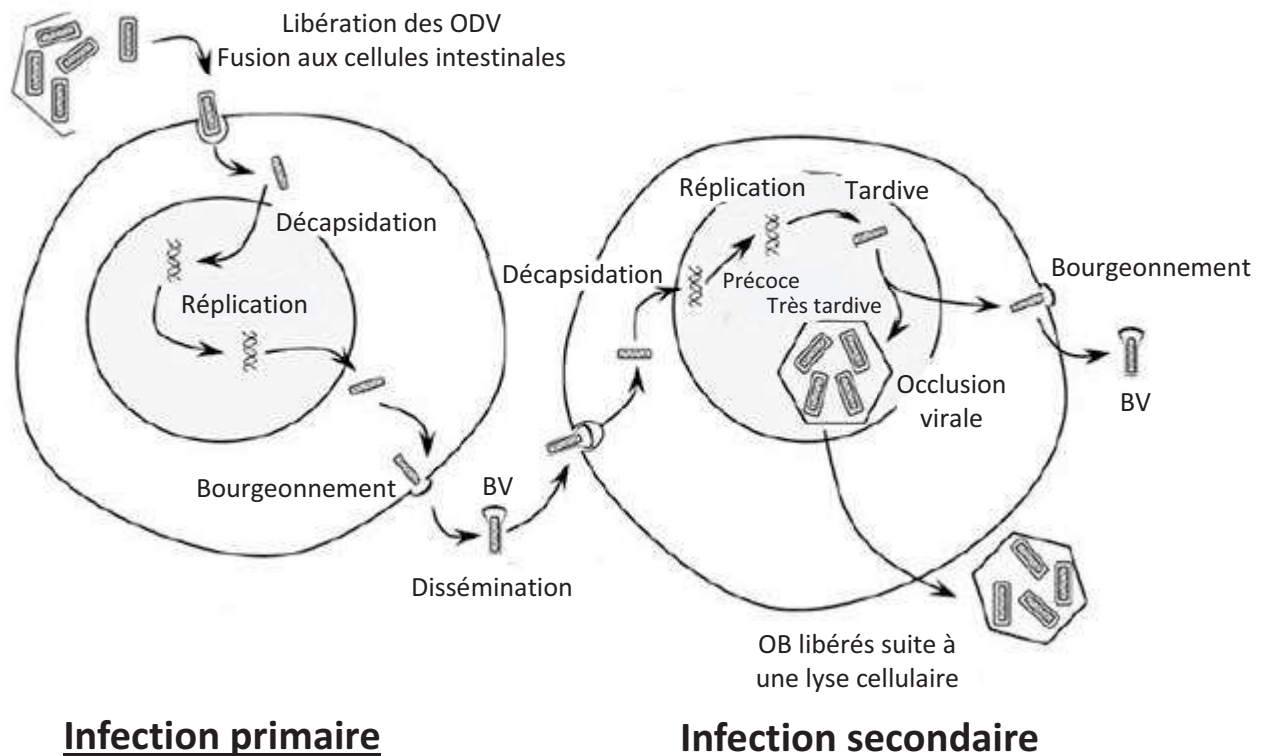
Libération des ODV
Fusion aux cellules intestinales

Décapsidation

Réplication

Bourgeonnement

BV

Dissémination

Décapsidation

Réplication

Tardive

Précoce

Très tardive

Bourgeonnement

Occlusion virale

BV

OB libérés suite à une lyse cellulaire

Infection primaire

Infection secondaire